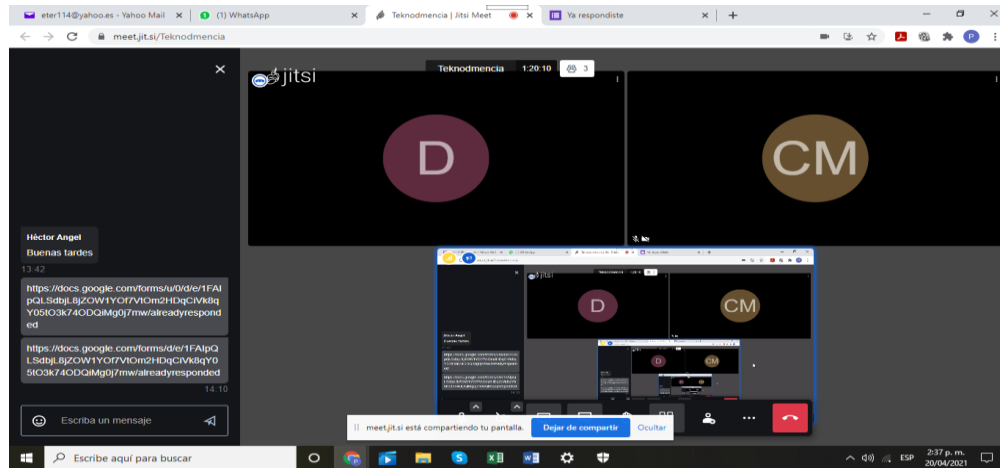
eter114@yahoo.es - Yahoo Mail × | (1) WhatsApp × Teknodmencia | Jitsi Meet × Ya respondiste × +

meet.jit.si/Teknodmencia

Teknodmencia 1:20:10 3

jitsi

D

CM

Héctor Angel
Buenas tardes
13:42

https://docs.google.com/forms/u/0/d/e/1FAIpQLSdbjL8jZOW1YOf7VtOm2HDqCiVk8qY05tO3k74ODQiMg0j7mw/alreadyresponded

https://docs.google.com/forms/d/e/1FAIpQLSdbjL8jZOW1YOf7VtOm2HDqCiVk8qY05tO3k74ODQiMg0j7mw/alreadyresponded
14:10

Escriba un mensaje

D

CM

meet.jit.si está compartiendo tu pantalla. Dejar de compartir Ocultar

Escribe aquí para buscar

ESP 2:37 p. m. 20/04/2021